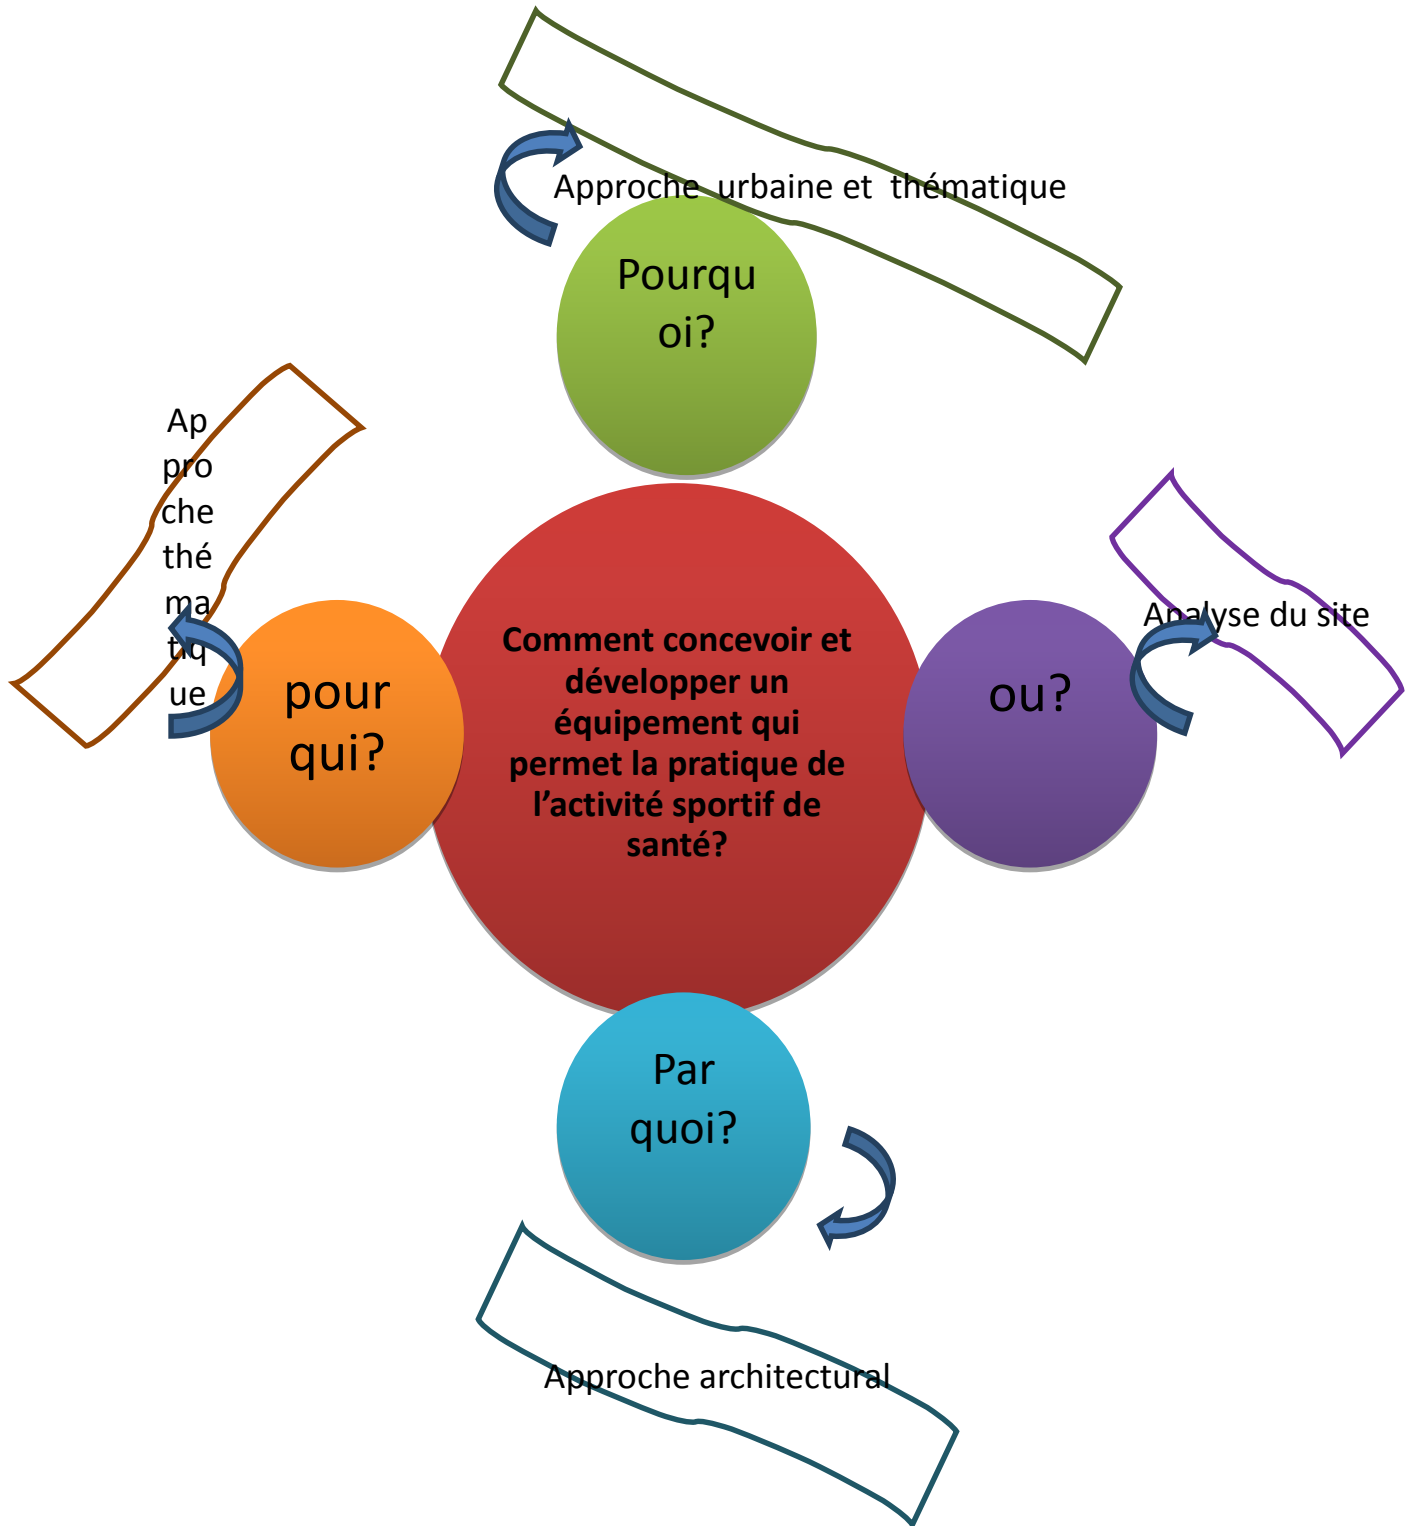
Approche urbaine et thématique

Pourquoi?

Approche thématique

pour qui?

Comment concevoir et développer un équipement qui permet la pratique de l'activité sportif de santé?

Analyse du site

ou?

Par quoi?

Approche architectural